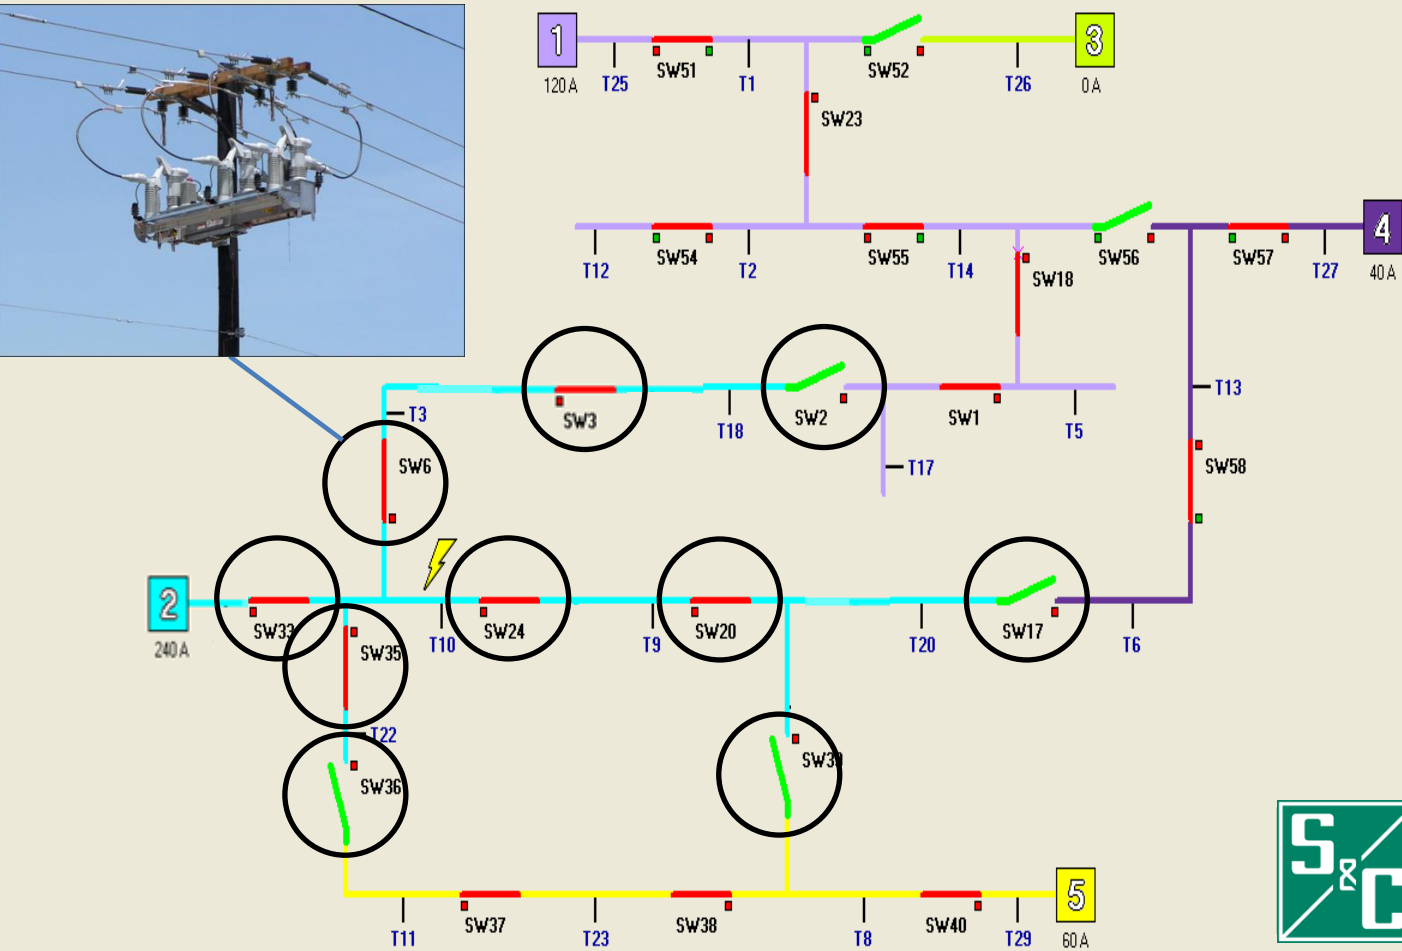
1
120 A
T25
SW51
T1
SW52
T26
3
0 A
SW23
T12
SW54
T2
SW55
T14
SW18
SW56
SW57
T27
4
40 A
T3
SW3
T18
SW2
SW1
T5
T13
SW6
T17
SW58
2
240 A
SW33
SW35
T10
SW24
T9
SW20
T20
SW17
T6
T22
SW36
SW39
T11
SW37
T23
SW38
T8
SW40
T29
5
60 A
S&C